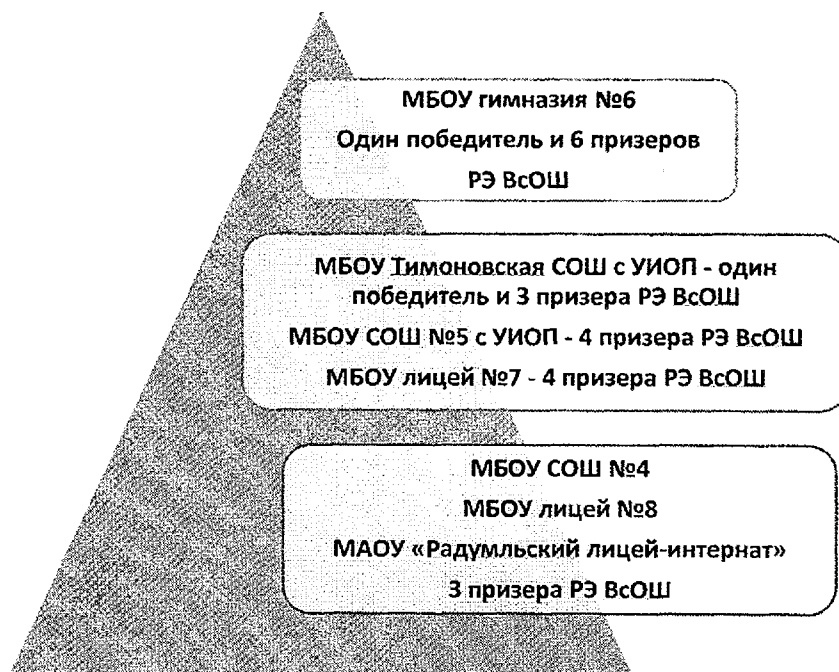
МБОУ гимназия №6
Один победитель и 6 призеров
РЭ ВсОШ

МБОУ Тимоновская СОШ с УИОП - один победитель и 3 призера РЭ ВсОШ
МБОУ СОШ №5 с УИОП - 4 призера РЭ ВсОШ
МБОУ лицей №7 - 4 призера РЭ ВсОШ

МБОУ СОШ №4
МБОУ лицей №8
МАОУ «Радумльский лицей-интернат»
3 призера РЭ ВсОШ